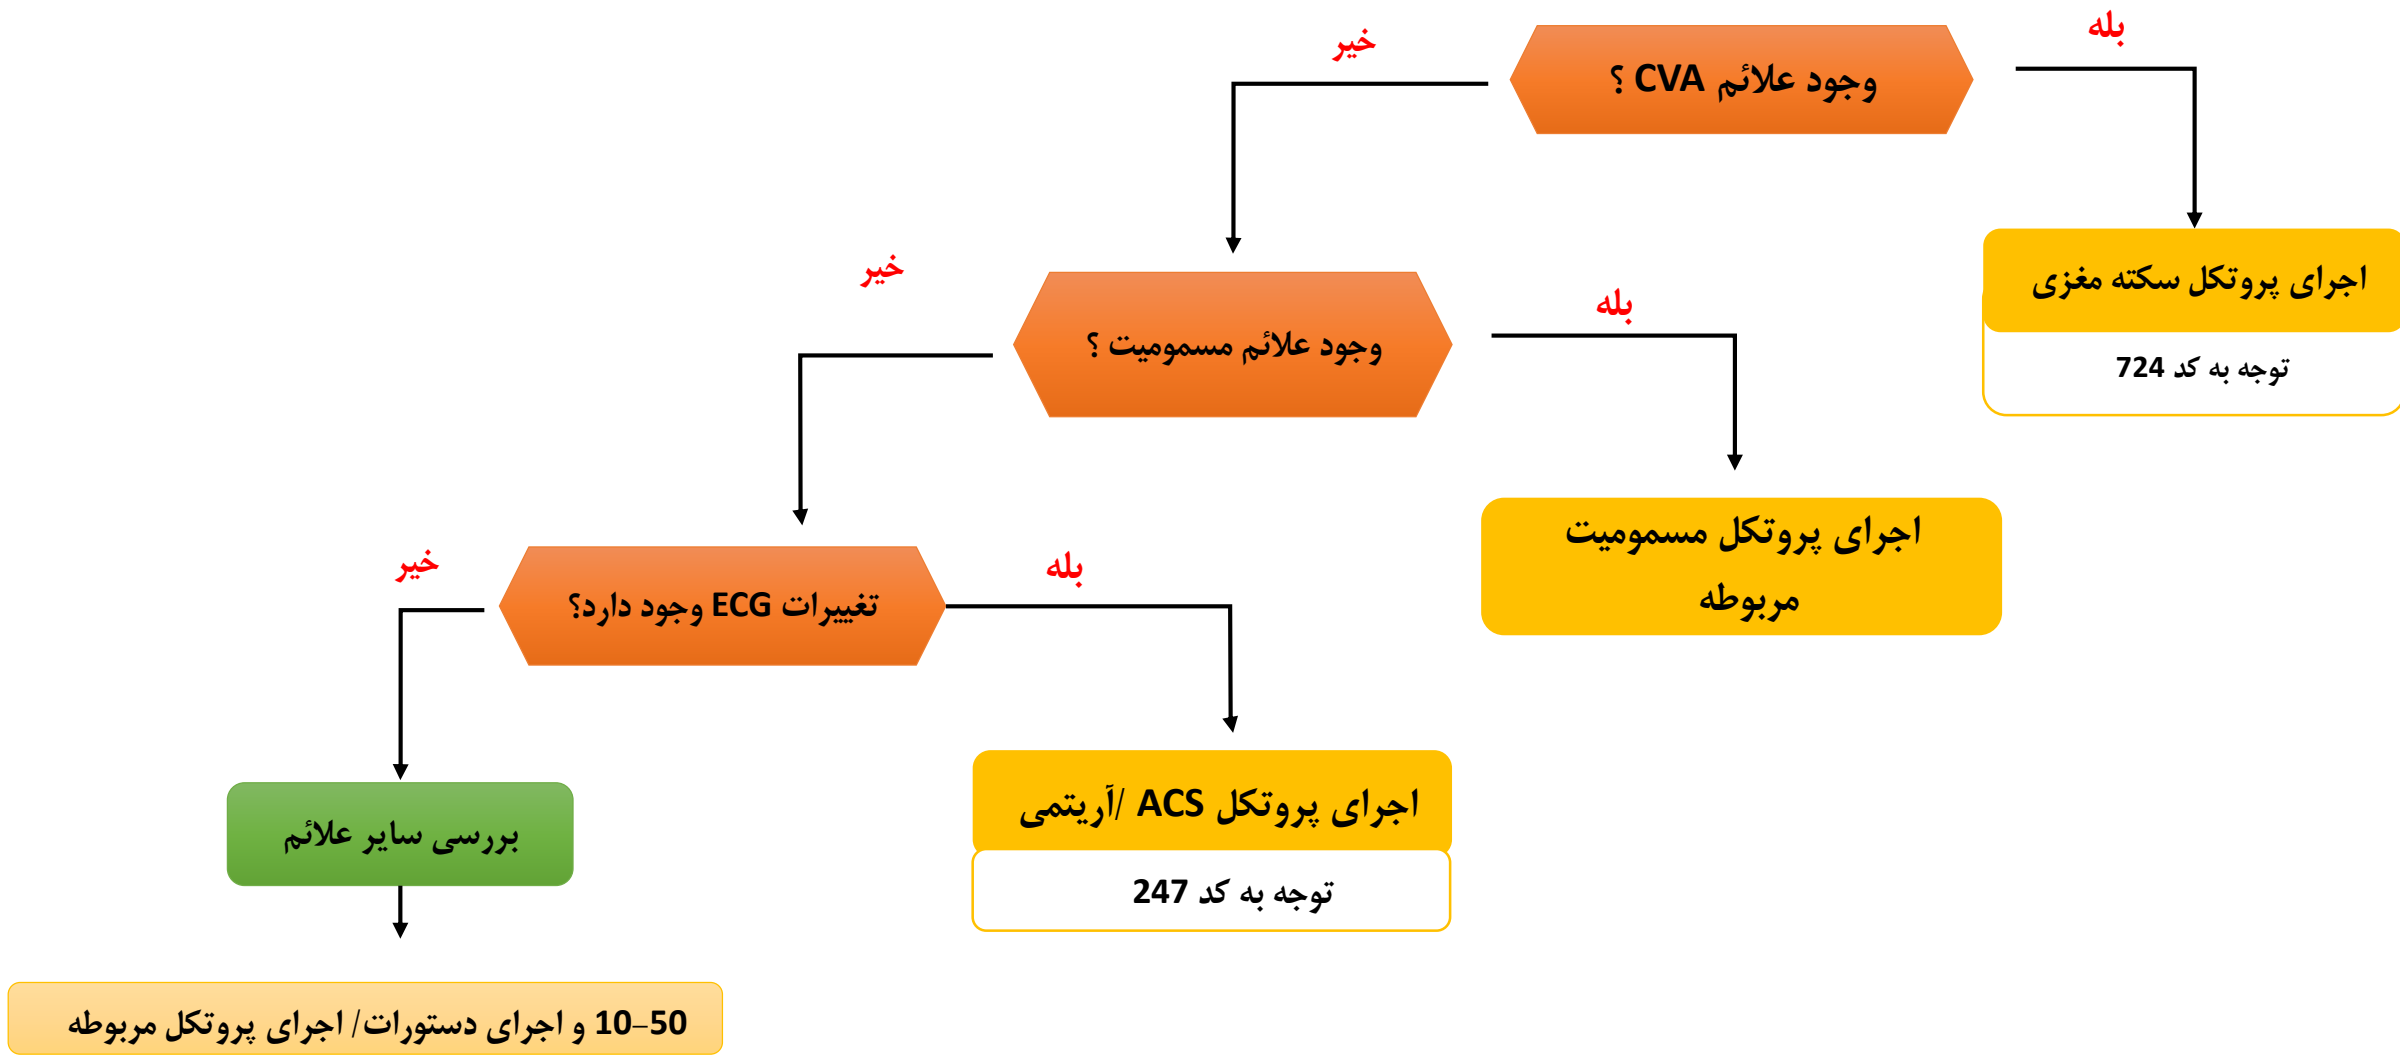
وجود علائم CVA ؟

بله

خیر

اجرای پروتکل سکته مغزی

توجه به کد 724

وجود علائم مسمومیت ؟

بله

خیر

اجرای پروتکل مسمومیت مربوطه

تغییرات ECG وجود دارد؟

بله

خیر

اجرای پروتکل ACS /آریتمی

توجه به کد 247

بررسی سایر علائم

10-50 و اجرای دستورات/ اجرای پروتکل مربوطه